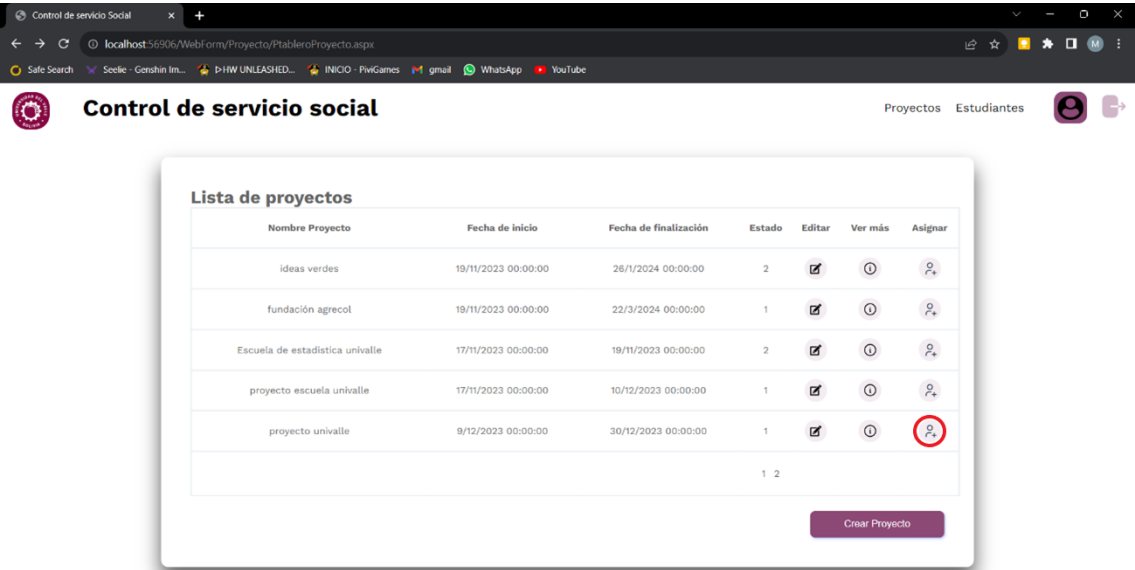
Control de servicio Social ×

localhost:56906/WebForm/Proyecto/PtableroProyecto.aspx

M

Safe Search Seelie - Genshin Im... ▷HW UNLEASHED... INICIO - PiviGames gmail WhatsApp YouTube

Control de servicio social

Proyectos Estudiantes

Lista de proyectos

| Nombre Proyecto | Fecha de inicio | Fecha de finalización | Estado | Editar | Ver más | Asignar |
|---|---|---|---|---|---|---|
| ideas verdes | 19/11/2023 00:00:00 | 26/1/2024 00:00:00 | 2 | | | |
| fundación agrecol | 19/11/2023 00:00:00 | 22/3/2024 00:00:00 | 1 | | | |
| Escuela de estadística univalle | 17/11/2023 00:00:00 | 19/11/2023 00:00:00 | 2 | | | |
| proyecto escuela univalle | 17/11/2023 00:00:00 | 10/12/2023 00:00:00 | 1 | | | |
| proyecto univalle | 9/12/2023 00:00:00 | 30/12/2023 00:00:00 | 1 | | | |

1 2

Crear Proyecto